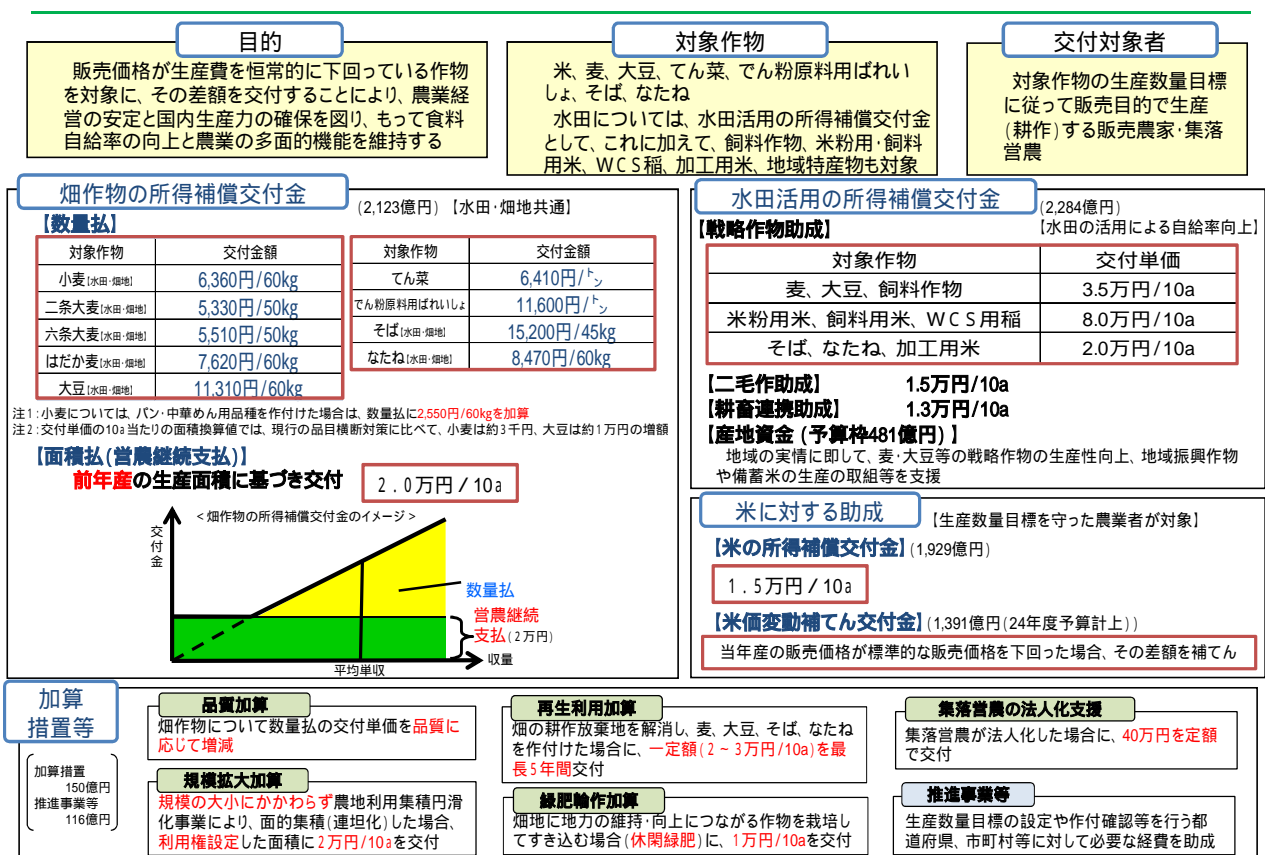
目的

販売価格が生産費を恒常的に下回っている作物を対象に、その差額を交付することにより、農業経営の安定と国内生産力の確保を図り、もって食料自給率の向上と農業の多面的機能を維持する

対象作物

米、麦、大豆、てん菜、でん粉原料用ばれいしょ、そば、なたね

水田については、水田活用の所得補償交付金として、これに加えて、飼料作物、米粉用・飼料用米、WCS稲、加工用米、地域特産物も対象

交付対象者

対象作物の生産数量目標に従って販売目的で生産(耕作)する販売農家・集落営農

畑作物の所得補償交付金

(2,123億円) 【水田・畑地共通】

【数量払】

| 対象作物 | 交付金額 |
|---|---|
| 小麦[水田・畑地] | 6,360円/60kg |
| 二条大麦[水田・畑地] | 5,330円/50kg |
| 六条大麦[水田・畑地] | 5,510円/50kg |
| はだか麦[水田・畑地] | 7,620円/60kg |
| 大豆[水田・畑地] | 11,310円/60kg |

| 対象作物 | 交付金額 |
|---|---|
| てん菜 | 6,410円/トン |
| でん粉原料用ばれいしょ | 11,600円/トン |
| そば[水田・畑地] | 15,200円/45kg |
| なたね[水田・畑地] | 8,470円/60kg |

注1:小麦については、パン・中華めん用品種を作付けた場合は、数量払に2,550円/60kgを加算
注2:交付単価の10a当たりの面積換算値では、現行の品目横断対策に比べて、小麦は約3千円、大豆は約1万円の増額

【面積払(営農継続支払)】
前年産の生産面積に基づき交付 2.0万円/10a

<畑作物の所得補償交付金のイメージ>
交付金
数量払
営農継続支払(2万円)
平均単収
収量

水田活用の所得補償交付金

(2,284億円)
【水田の活用による自給率向上】

【戦略作物助成】

| 対象作物 | 交付単価 |
|---|---|
| 麦、大豆、飼料作物 | 3.5万円/10a |
| 米粉用米、飼料用米、WCS用稲 | 8.0万円/10a |
| そば、なたね、加工用米 | 2.0万円/10a |

【二毛作助成】 1.5万円/10a
【耕畜連携助成】 1.3万円/10a
【産地資金(予算枠481億円)】
地域の実情に即して、麦・大豆等の戦略作物の生産性向上、地域振興作物や備蓄米の生産の取組等を支援

米に対する助成

【生産数量目標を守った農業者が対象】

【米の所得補償交付金】(1,929億円)
1.5万円/10a

【米価変動補てん交付金】(1,391億円(24年度予算計上))
当年産の販売価格が標準的な販売価格を下回った場合、その差額を補てん

加算措置等

加算措置 150億円
推進事業等 116億円

品質加算
畑作物について数量払の交付単価を品質に応じて増減

規模拡大加算
規模の大小にかかわらず農地利用集積円滑化事業により、面的集積(連坦化)した場合、利用権設定した面積に2万円/10aを交付

再生利用加算
畑の耕作放棄地を解消し、麦、大豆、そば、なたねを作付けた場合に、一定額(2～3万円/10a)を最長5年間交付

緑肥輪作加算
畑地に地力の維持・向上につながる作物を栽培してすき込む場合(休閑緑肥)に、1万円/10aを交付

集落営農の法人化支援
集落営農が法人化した場合に、40万円を定額で交付

推進事業等
生産数量目標の設定や作付確認等を行う都道府県、市町村等に対して必要な経費を助成